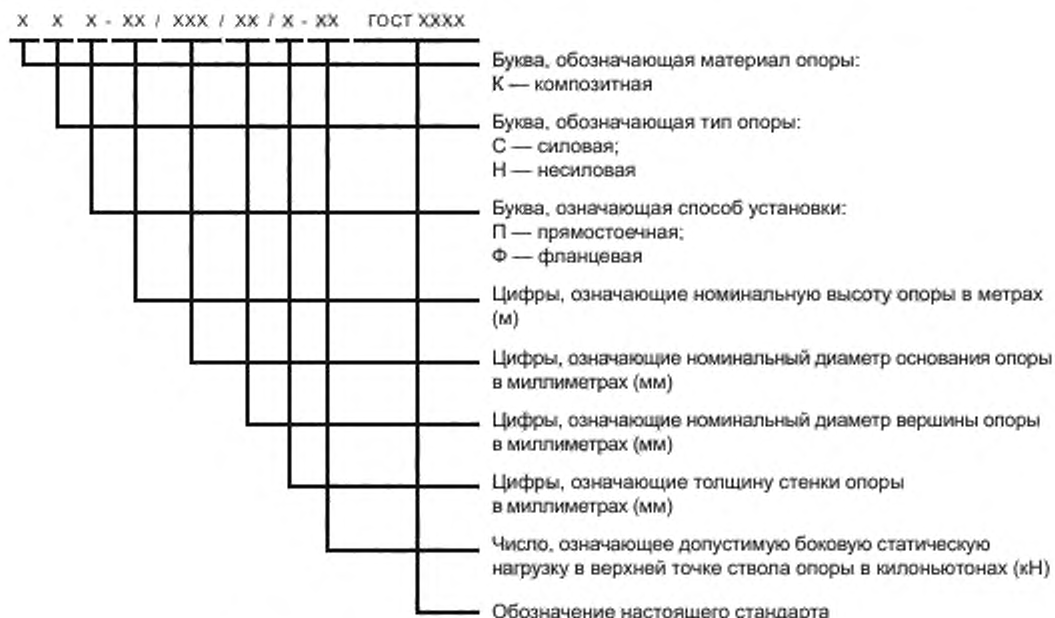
X X X - XX / XXX / XX / X - XX ГОСТ XXXX

Буква, обозначающая материал опоры:
К — композитная

Буква, обозначающая тип опоры:
С — силовая;
Н — несиловая

Буква, означающая способ установки:
П — прямостоечная;
Ф — фланцевая

Цифры, означающие номинальную высоту опоры в метрах (м)

Цифры, означающие номинальный диаметр основания опоры в миллиметрах (мм)

Цифры, означающие номинальный диаметр вершины опоры в миллиметрах (мм)

Цифры, означающие толщину стенки опоры в миллиметрах (мм)

Число, означающее допустимую боковую статическую нагрузку в верхней точке ствола опоры в килоньютонах (кН)

Обозначение настоящего стандарта